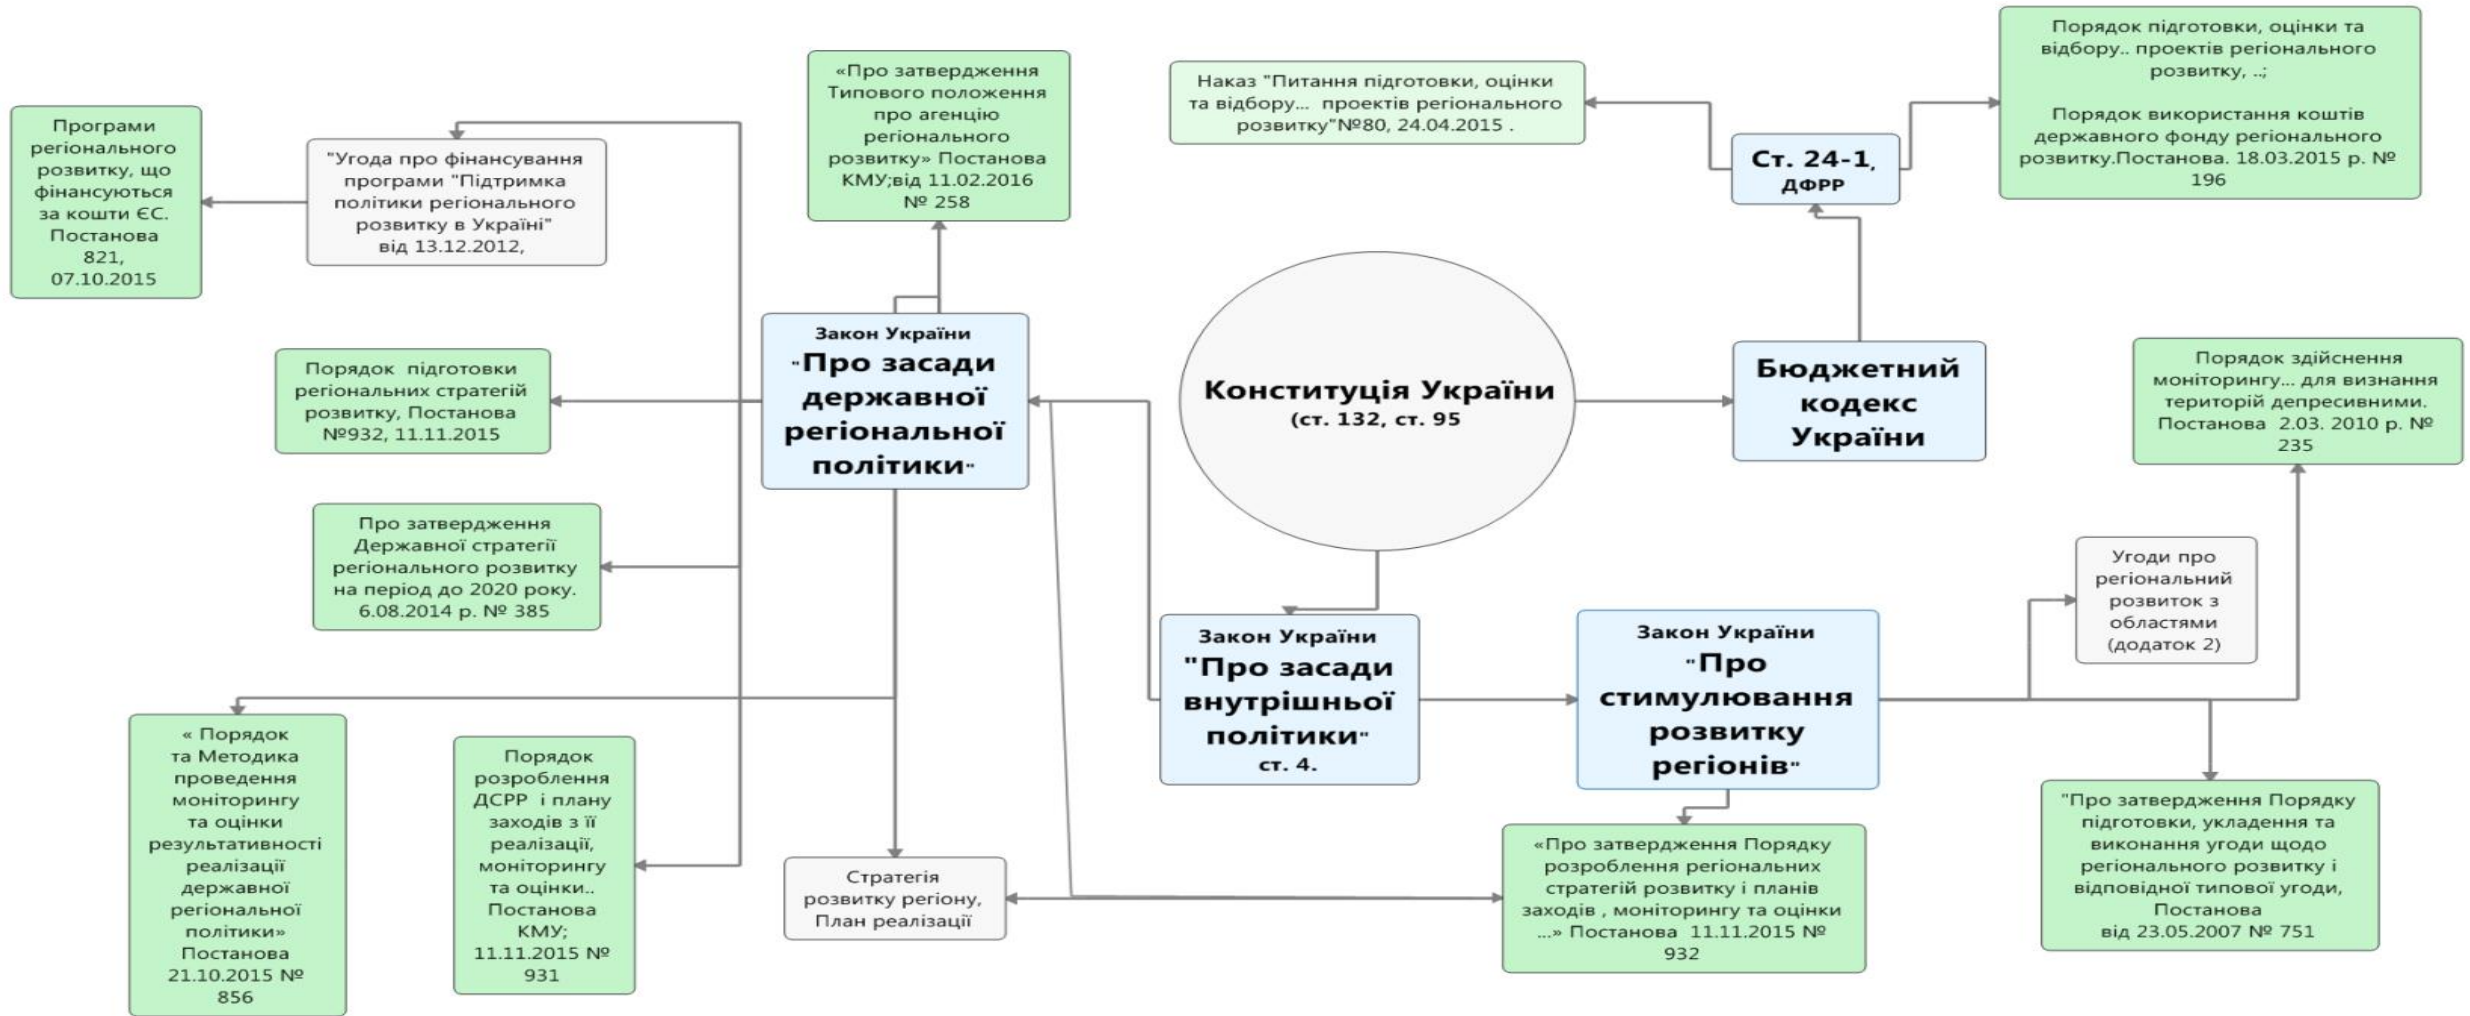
Програми регіонального розвитку, що фінансуються за кошти ЄС. Постанова 821, 07.10.2015

"Угода про фінансування програми "Підтримка політики регіонального розвитку в Україні" від 13.12.2012,

«Про затвердження Типового положення про агенцію регіонального розвитку» Постанова КМУ;від 11.02.2016 № 258

Наказ "Питання підготовки, оцінки та відбору... проектів регіонального розвитку"№80, 24.04.2015 .

Порядок підготовки, оцінки та відбору.. проектів регіонального розвитку, ..;

Порядок використання коштів державного фонду регіонального розвитку.Постанова. 18.03.2015 р. № 196

Ст. 24-1, ДФРР

Порядок підготовки регіональних стратегій розвитку, Постанова №932, 11.11.2015

Закон України "Про засади державної регіональної політики"

Конституція України (ст. 132, ст. 95

Бюджетний кодекс України

Порядок здійснення моніторингу... для визнання територій депресивними. Постанова 2.03. 2010 р. № 235

Про затвердження Державної стратегії регіонального розвитку на період до 2020 року. 6.08.2014 р. № 385

Угоди про регіональний розвиток з областями (додаток 2)

Закон України "Про засади внутрішньої політики" ст. 4.

Закон України "Про стимулювання розвитку регіонів"

« Порядок та Методика проведення моніторингу та оцінки результативності реалізації державної регіональної політики» Постанова 21.10.2015 № 856

Порядок розроблення ДСРР і плану заходів з її реалізації, моніторингу та оцінки.. Постанова КМУ; 11.11.2015 № 931

Стратегія розвитку регіону, План реалізації

«Про затвердження Порядку розроблення регіональних стратегій розвитку і планів заходів , моніторингу та оцінки ...» Постанова 11.11.2015 № 932

"Про затвердження Порядку підготовки, укладення та виконання угоди щодо регіонального розвитку і відповідної типової угоди, Постанова від 23.05.2007 № 751